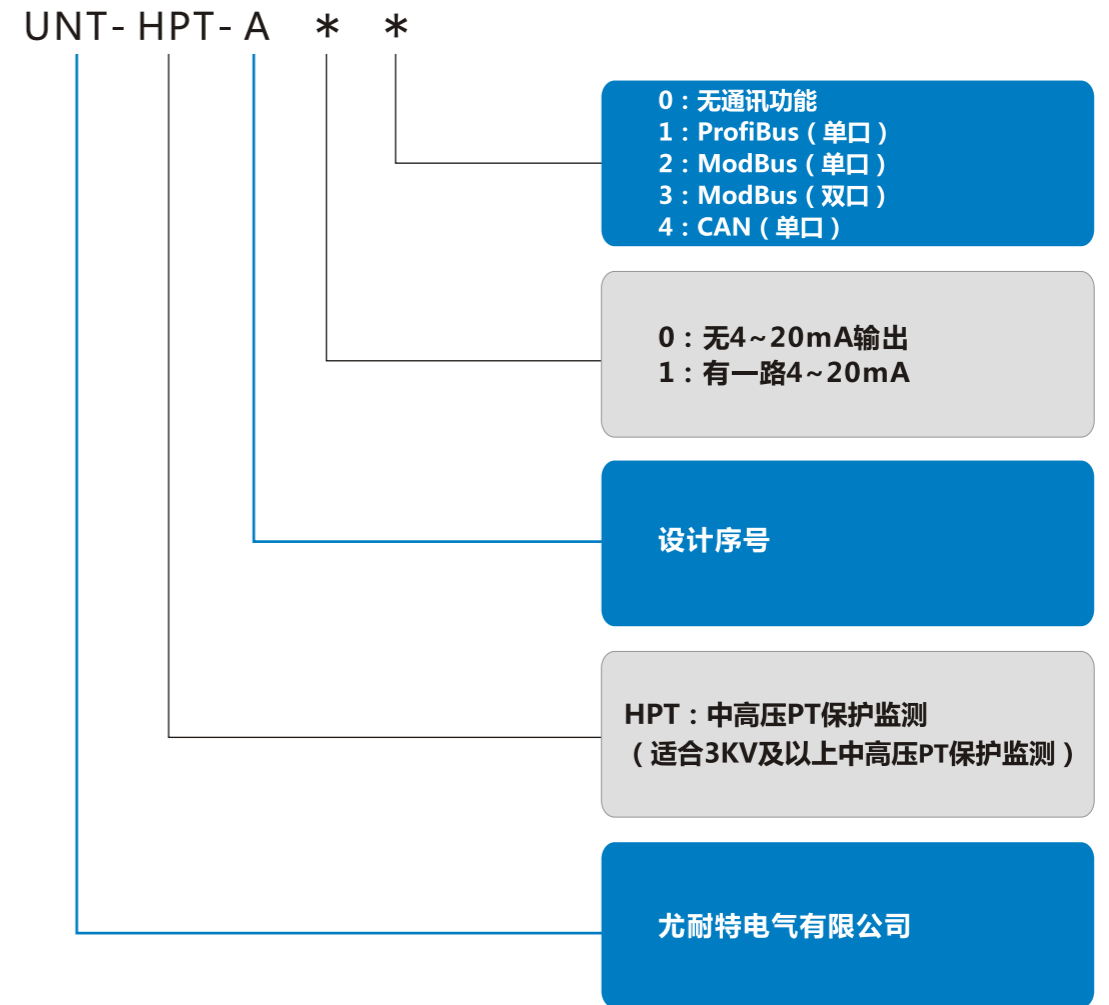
UNT-HPT-A ＊ ＊

0：无通讯功能
1：ProfiBus（单口）
2：ModBus（单口）
3：ModBus（双口）
4：CAN（单口）

0：无4~20mA输出
1：有一路4~20mA

设计序号

HPT：中高压PT保护监测
（适合3KV及以上中高压PT保护监测）

尤耐特电气有限公司